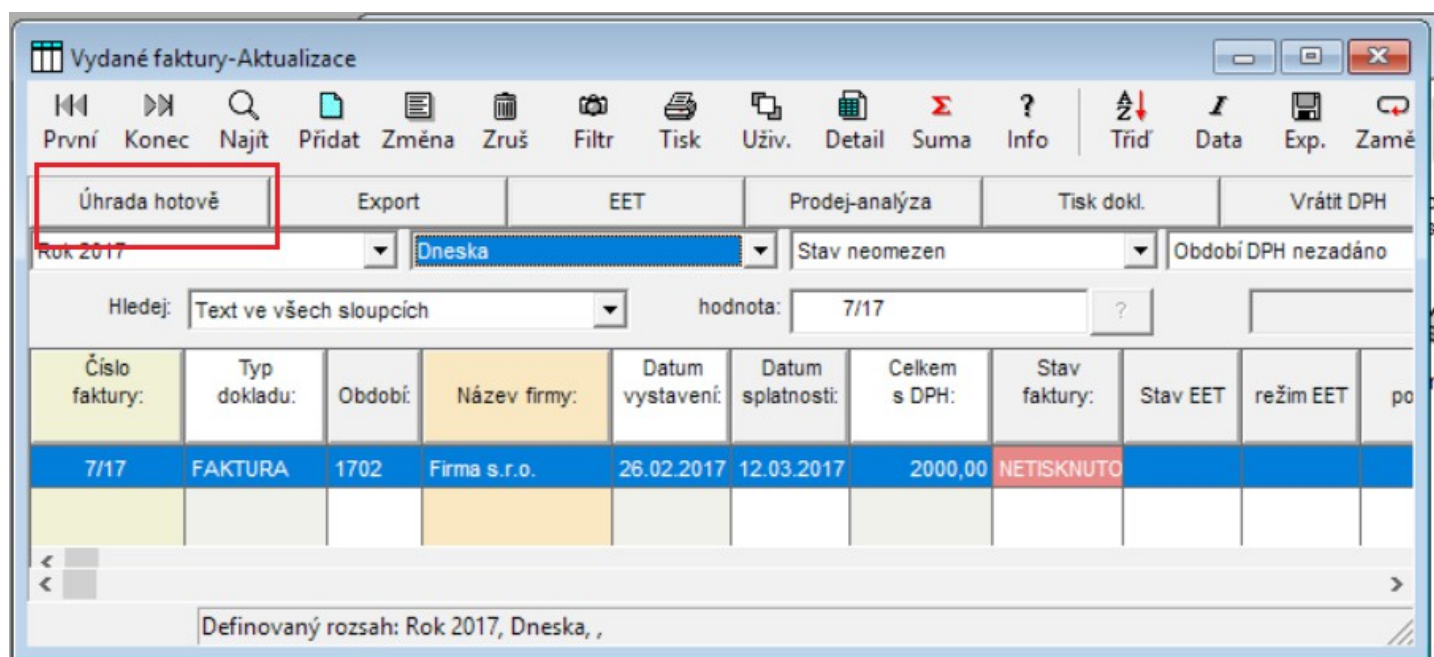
Vydané faktury-Aktualizace

První Konec Najít Přidat Změna Zruš Filtr Tisk Uživ. Detail Suma Info Třiď Data Exp. Zamě

Úhrada hotově | Export | EET | Prodej-analýza | Tisk dokl. | Vrátit DPH

Rok 2017 | Dneska | Stav neomezen | Období DPH nezadáno

Hledej: Text ve všech sloupcích hodnota: 7/17 ?

| Číslo faktury: | Typ dokladu: | Období: | Název firmy: | Datum vystavení: | Datum splatnosti: | Celkem s DPH: | Stav faktury: | Stav EET | režim EET | po |
|---|---|---|---|---|---|---|---|---|---|---|
| 7/17 | FAKTURA | 1702 | Firma s.r.o. | 26.02.2017 | 12.03.2017 | 2000,00 | NETISKNUTO | | | |
| | | | | | | | | | | |

Definovaný rozsah: Rok 2017, Dneska, ,